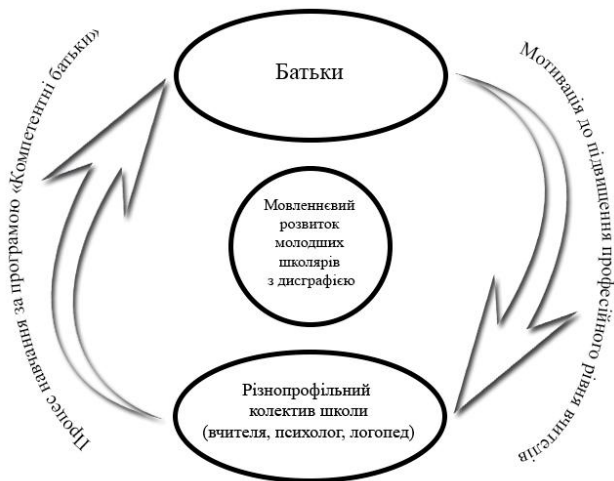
Батьки

Мовленнєвий розвиток молодших школярів з дисграфією

Різнопрофільний колектив школи (вчителя, психолог, логопед)

Мотивація до підвищення професійного рівня вчителів

Процес навчання за програмою «Компетентні батьки»